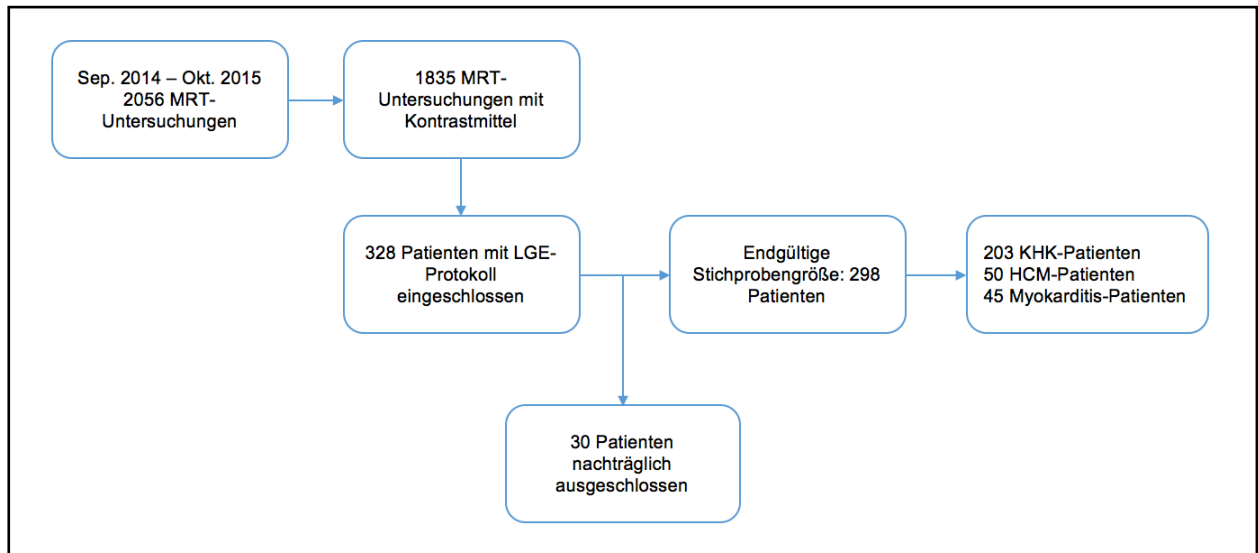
Sep. 2014 – Okt. 2015
2056 MRT-Untersuchungen

1835 MRT-Untersuchungen mit Kontrastmittel

328 Patienten mit LGE-Protokoll eingeschlossen

Endgültige Stichprobengröße: 298 Patienten

203 KHK-Patienten
50 HCM-Patienten
45 Myokarditis-Patienten

30 Patienten nachträglich ausgeschlossen